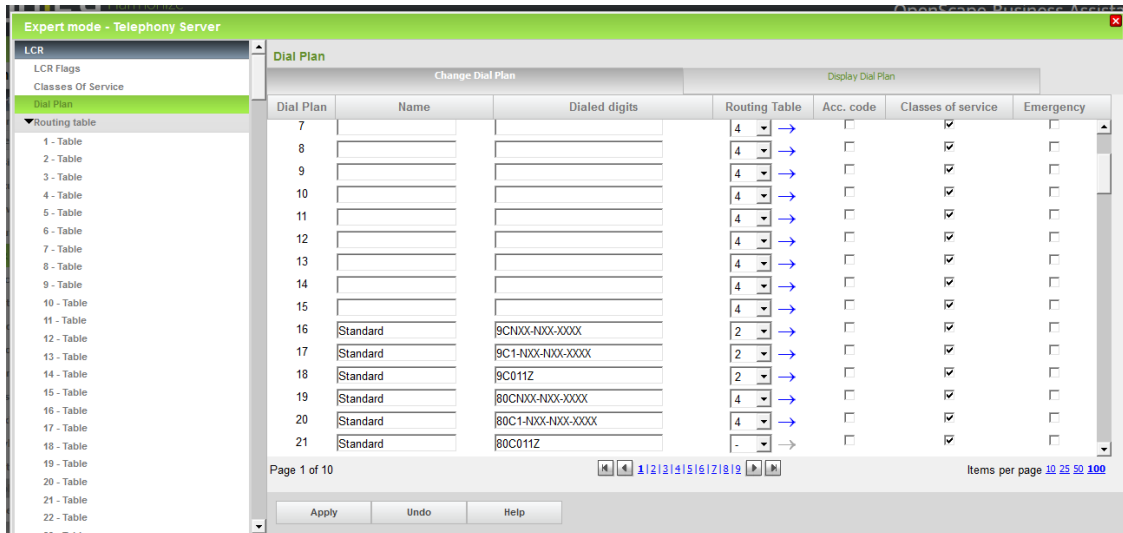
Expert mode - Telephony Server

LCR
LCR Flags
Classes Of Service
Dial Plan
Routing table
1 - Table
2 - Table
3 - Table
4 - Table
5 - Table
6 - Table
7 - Table
8 - Table
9 - Table
10 - Table
11 - Table
12 - Table
13 - Table
14 - Table
15 - Table
16 - Table
17 - Table
18 - Table
19 - Table
20 - Table
21 - Table
22 - Table

Dial Plan

Change Dial Plan | Display Dial Plan

| Dial Plan | Name | Dialed digits | Routing Table | Acc. code | Classes of service | Emergency |
|---|---|---|---|---|---|---|
| 7 | | | 4 | | | |
| 8 | | | 4 | | | |
| 9 | | | 4 | | | |
| 10 | | | 4 | | | |
| 11 | | | 4 | | | |
| 12 | | | 4 | | | |
| 13 | | | 4 | | | |
| 14 | | | 4 | | | |
| 15 | | | 4 | | | |
| 16 | Standard | 9CNXX-NXX-XXXX | 2 | | | |
| 17 | Standard | 9C1-NXX-NXX-XXXX | 2 | | | |
| 18 | Standard | 9C011Z | 2 | | | |
| 19 | Standard | 80CNXX-NXX-XXXX | 4 | | | |
| 20 | Standard | 80C1-NXX-NXX-XXXX | 4 | | | |
| 21 | Standard | 80C011Z | - | | | |

Page 1 of 10
1 | 2 | 3 | 4 | 5 | 6 | 7 | 8 | 9
Items per page 10 25 50 100

Apply Undo Help